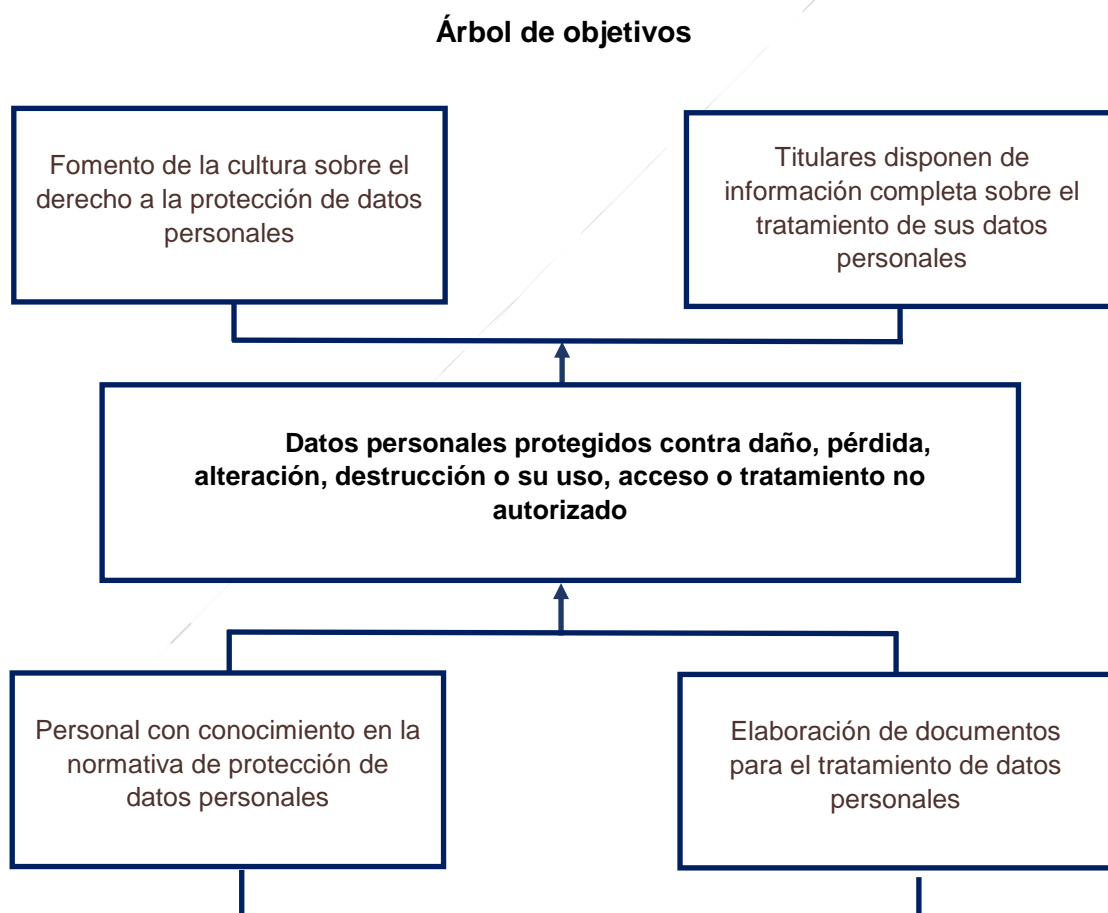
Árbol de objetivos

Fomento de la cultura sobre el derecho a la protección de datos personales

Titulares disponen de información completa sobre el tratamiento de sus datos personales

Datos personales protegidos contra daño, pérdida, alteración, destrucción o su uso, acceso o tratamiento no autorizado

Personal con conocimiento en la normativa de protección de datos personales

Elaboración de documentos para el tratamiento de datos personales